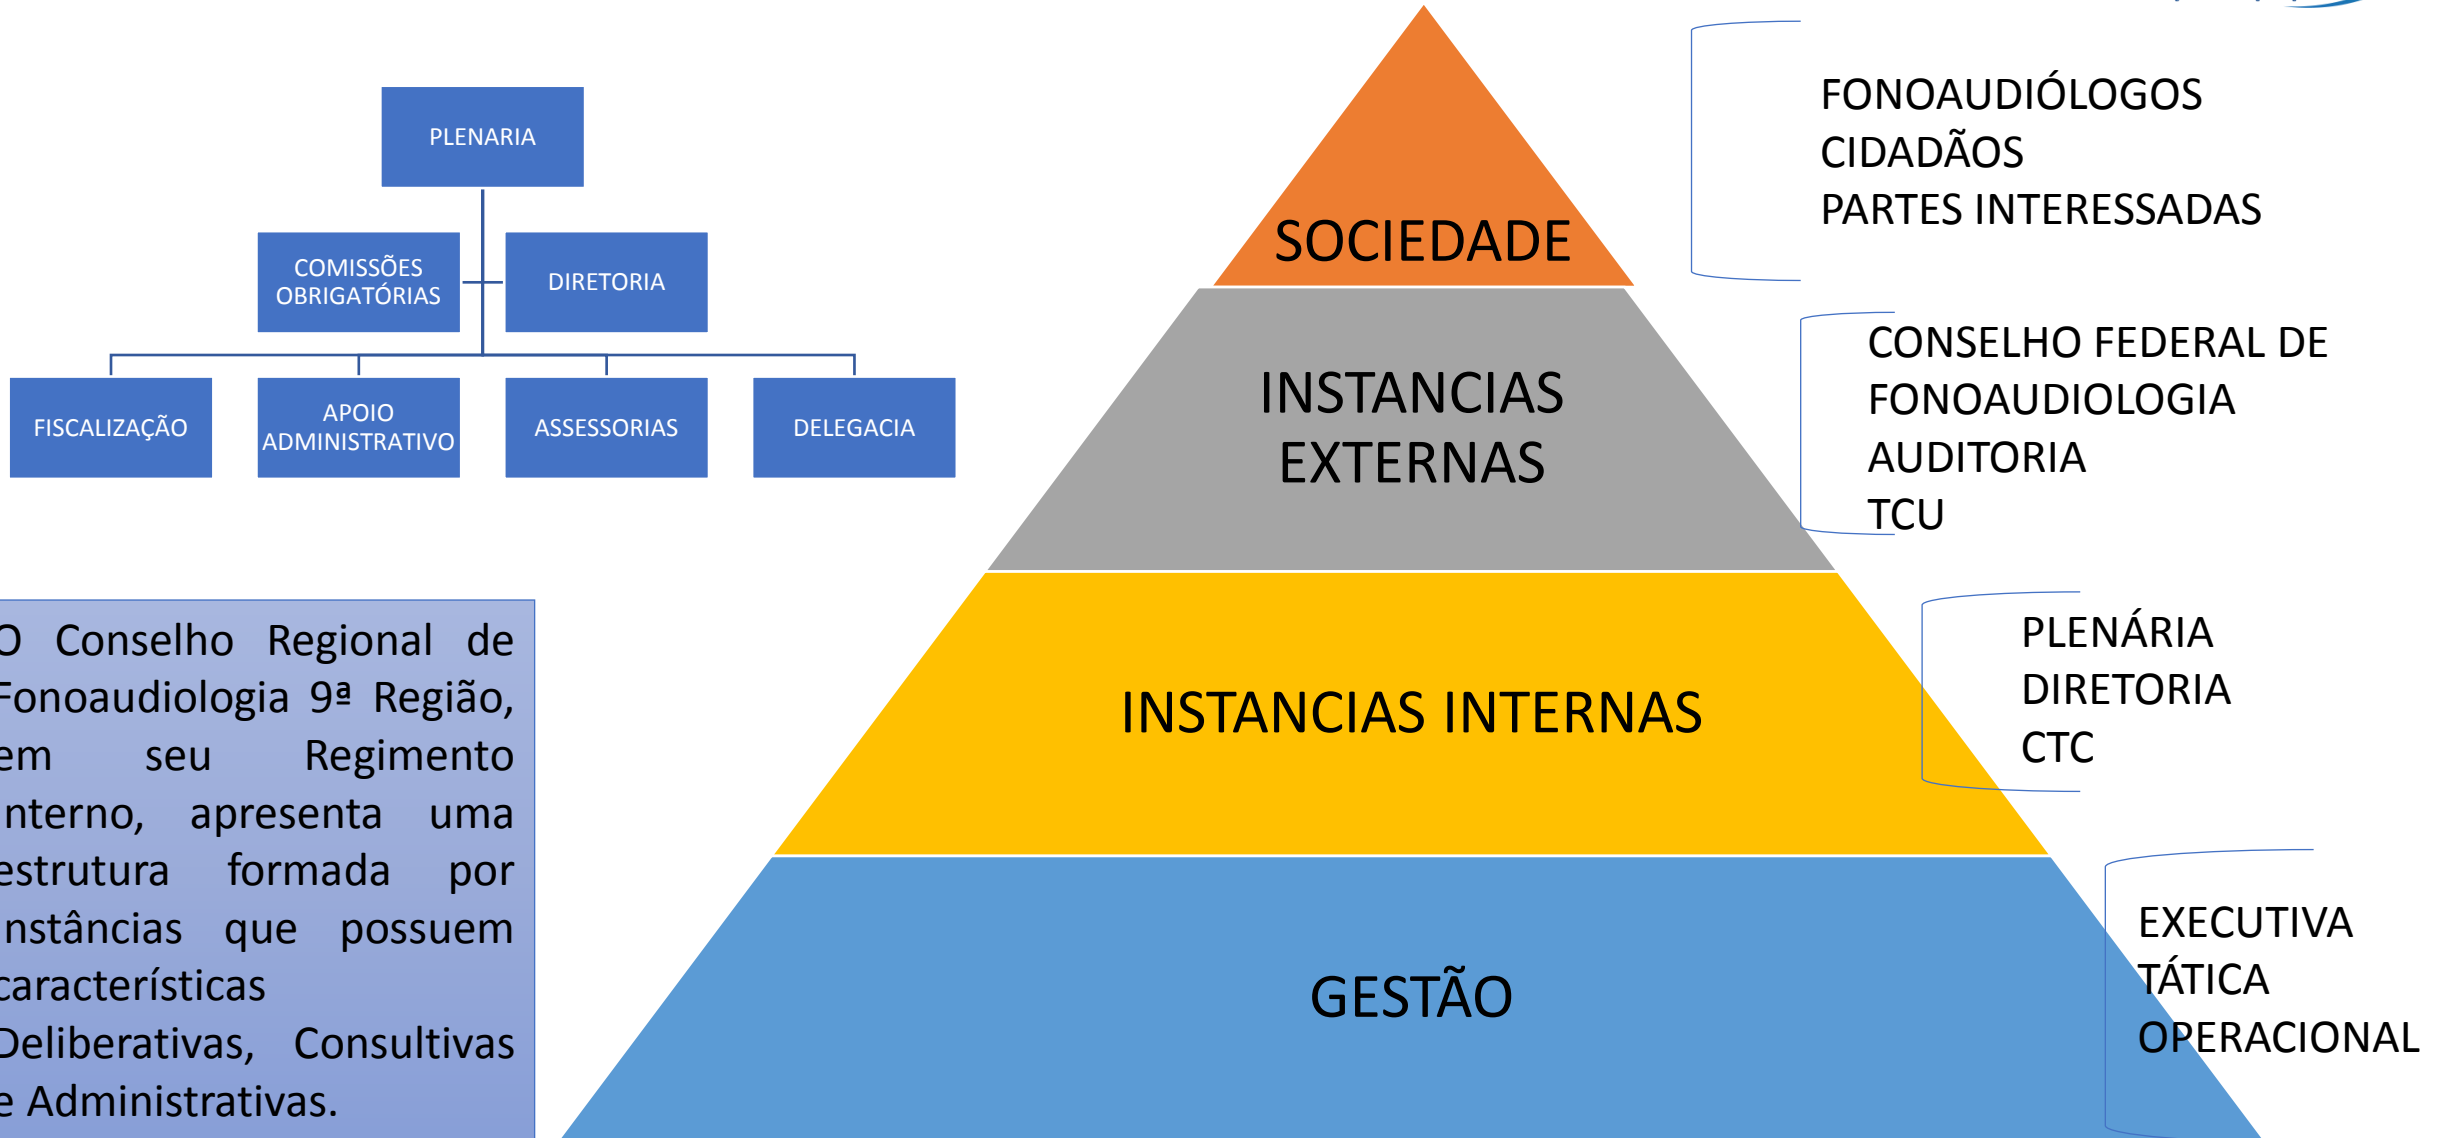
PLENARIA

COMISSÕES OBRIGATÓRIAS

DIRETORIA

FISCALIZAÇÃO

APOIO ADMINISTRATIVO

ASSESSORIAS

DELEGACIA

O Conselho Regional de Fonoaudiologia 9ª Região, em seu Regimento nterno, apresenta uma estrutura formada por nstâncias que possuem características Deliberativas, Consultivas e Administrativas.

SOCIEDADE

FONOAUDIÓLOGOS
CIDADÃOS
PARTES INTERESSADAS

INSTANCIAS EXTERNAS

CONSELHO FEDERAL DE FONOAUDIOLOGIA
AUDITORIA
TCU

INSTANCIAS INTERNAS

PLENÁRIA
DIRETORIA
CTC

GESTÃO

EXECUTIVA
TÁTICA
OPERACIONAL